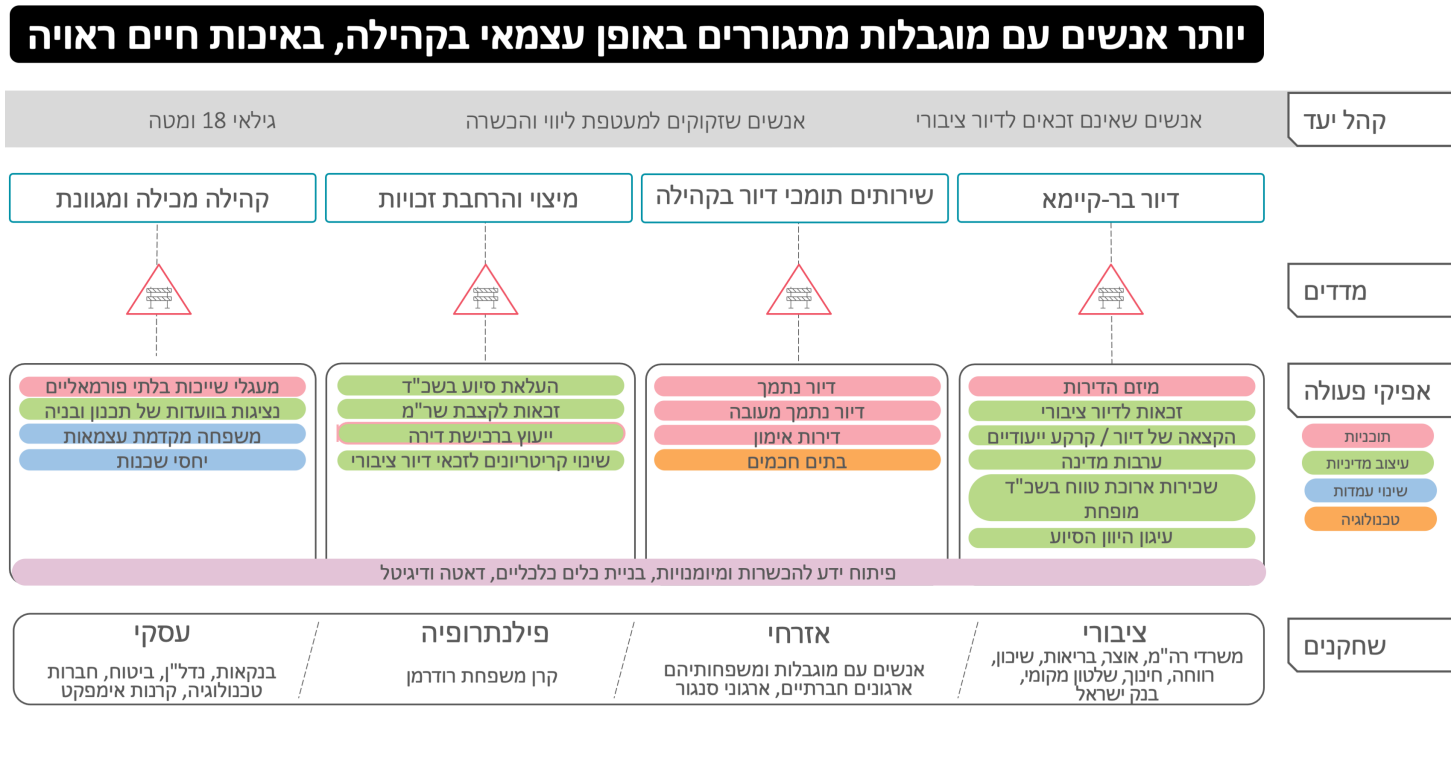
יותר אנשים עם מוגבלות מתגוררים באופן עצמאי בקהילה, באיכות חיים ראויה

קהל יעד

אנשים שאינם זכאים לדיור ציבורי

אנשים שזקוקים למעטפת ליווי והכשרה

גילאי 18 ומטה

דיור בר-קיימא

שירותים תומכי דיור בקהילה

מיצוי והרחבת זכויות

קהילה מכילה ומגוונת

מדדים

אפיקי פעולה

מיזם הדירות
זכאות לדיור ציבורי
הקצאה של דיור / קרקע ייעודיים
ערבות מדינה
שכירות ארוכת טווח בשכ"ד מופחת
עיגון היוון הסיוע

דיור נתמך
דיור נתמך מעובה
דירות אימון
בתים חכמים

העלאת סיוע בשכ"ד
זכאות לקצבת שר"מ
ייעוץ ברכישת דירה
שינוי קריטריונים לזכאי דיור ציבורי

מעגלי שייכות בלתי פורמאליים
נציגות בוועדות של תכנון ובניה
משפחה מקדמת עצמאות
יחסי שכנות

תוכניות
עיצוב מדיניות
שינוי עמדות
טכנולוגיה

פיתוח ידע להכשרות ומיומנויות, בניית כלים כלכליים, דאטה ודיגיטל

שחקנים

ציבורי
משרדי רה"מ, אוצר, בריאות, שיכון, רווחה, חינוך, שלטון מקומי, בנק ישראל

אזרחי
אנשים עם מוגבלות ומשפחותיהם
ארגונים חברתיים, ארגוני סנגור

פילנתרופיה
קרן משפחת רודרמן

עסקי
בנקאות, נדל"ן, ביטוח, חברות טכנולוגיה, קרנות אימפקט